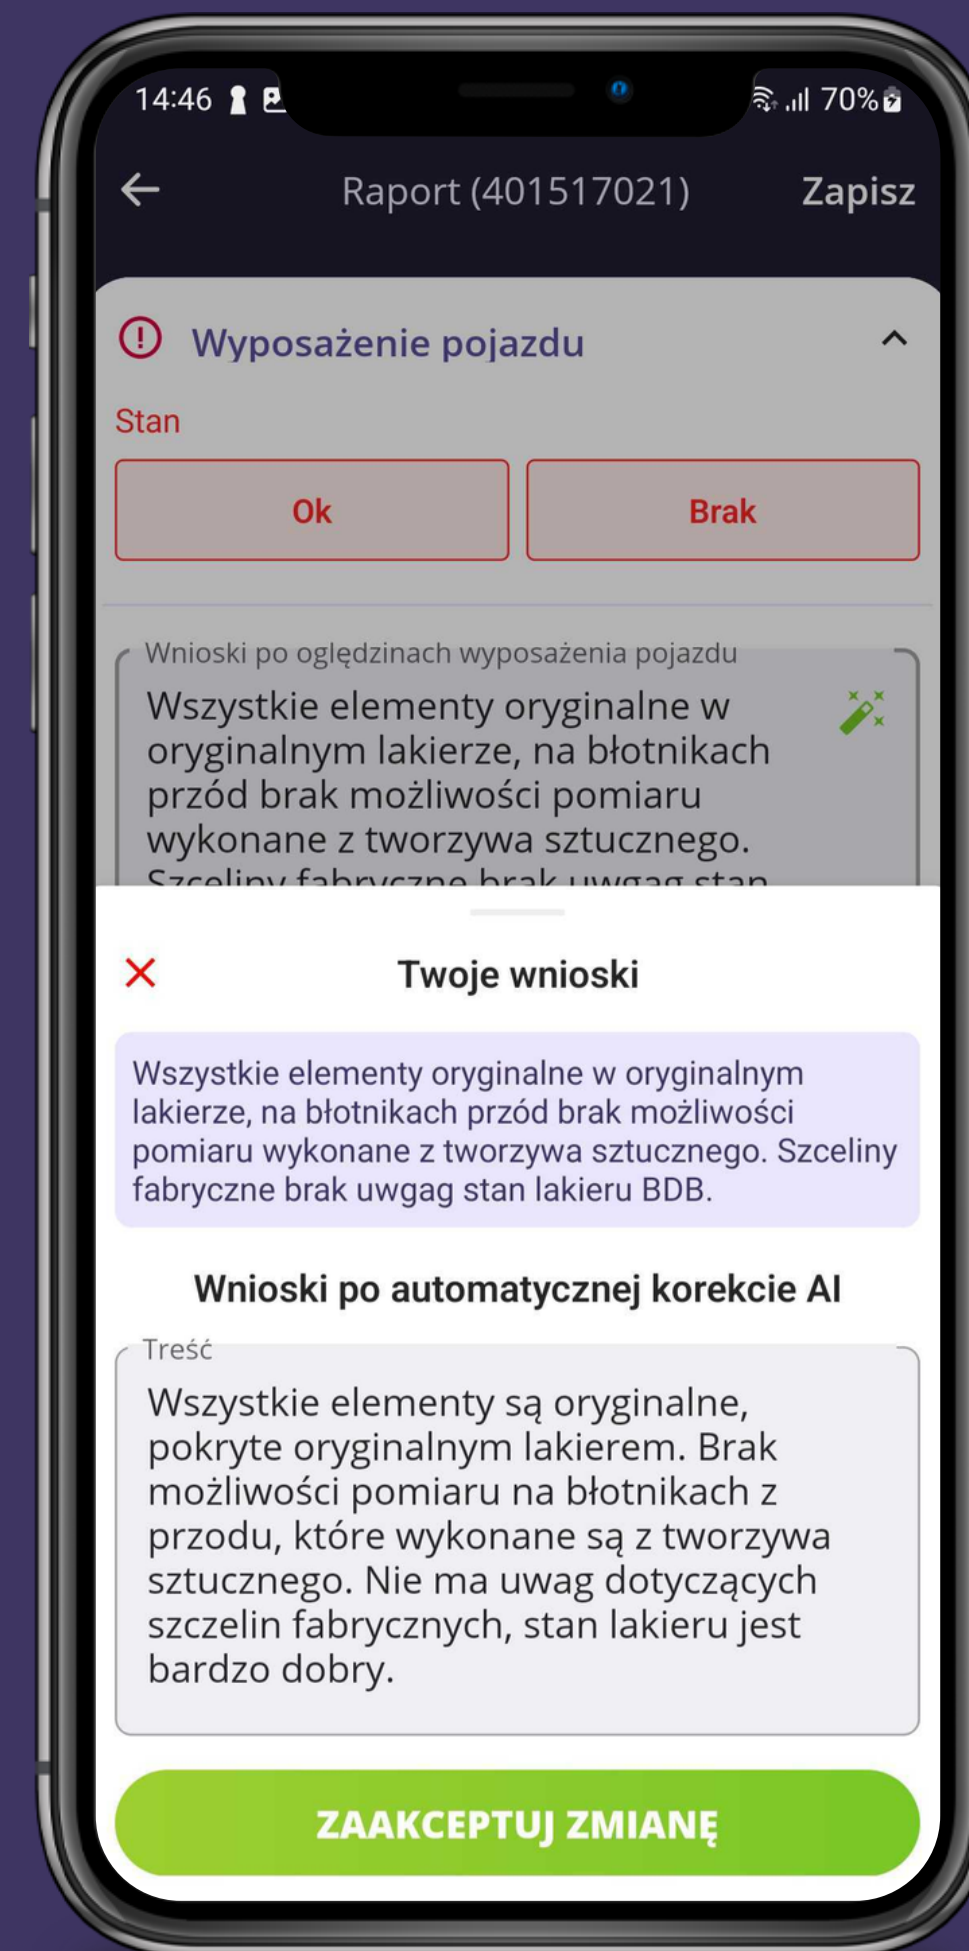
14:46 70%

Raport (401517021) Zapisz

Wyposażenie pojazdu

Stan

Ok

Brak

Wnioski po oględzinach wyposażenia pojazdu

Wszystkie elementy oryginalne w oryginalnym lakierze, na błotnikach przód brak możliwości pomiaru wykonane z tworzywa sztucznego. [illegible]

Twoje wnioski

Wszystkie elementy oryginalne w oryginalnym lakierze, na błotnikach przód brak możliwości pomiaru wykonane z tworzywa sztucznego. Szceliny fabryczne brak uwgag stan lakieru BDB.

Wnioski po automatycznej korekcie AI

Treść

Wszystkie elementy są oryginalne, pokryte oryginalnym lakierem. Brak możliwości pomiaru na błotnikach z przodu, które wykonane są z tworzywa sztucznego. Nie ma uwag dotyczących szczelin fabrycznych, stan lakieru jest bardzo dobry.

ZAAKCEPTUJ ZMIANĘ